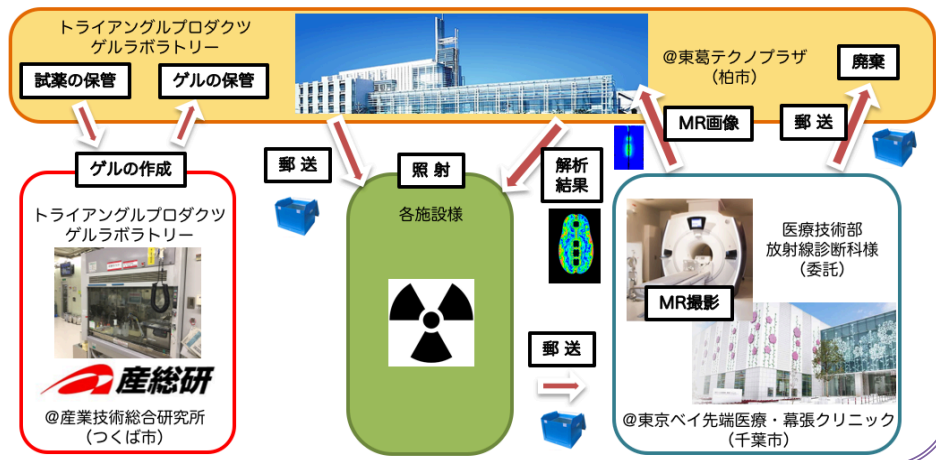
トライアングルプロダクツ
ゲルラボラトリー

試薬の保管

ゲルの保管

@東葛テクノプラザ
(柏市)

廃棄

MR画像

郵 送

郵 送

ゲルの作成

照 射

解析結果

トライアングルプロダクツ
ゲルラボラトリー

各施設様

医療技術部
放射線診断科様
(委託)

MR撮影

産総研

郵 送

@産業技術総合研究所
(つくば市)

@東京ベイ先端医療・幕張クリニック
(千葉市)